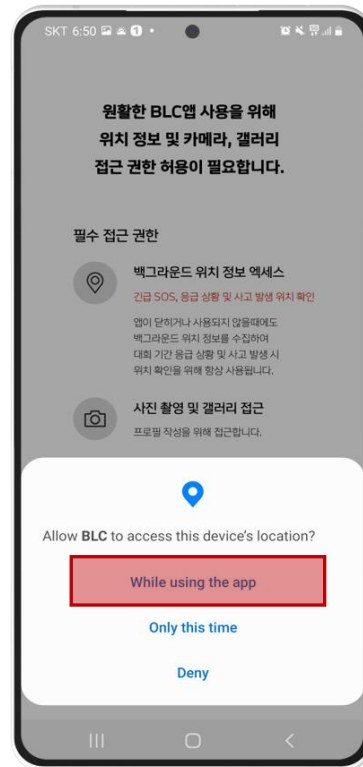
SKT 6:50

원활한 BLC앱 사용을 위해 위치 정보 및 카메라, 갤러리 접근 권한 허용이 필요합니다.

필수 접근 권한

백그라운드 위치 정보 엑세스

긴급 SOS, 응급 상황 및 사고 발생 위치 확인

앱이 닫히거나 사용되지 않을때에도 백그라운드 위치 정보를 수집하여 대회 기간 응급 상황 및 사고 발생 시 위치 확인을 위해 항상 사용됩니다.

사진 촬영 및 갤러리 접근

프로필 작성을 위해 접근합니다.

Allow BLC to access this device's location?

While using the app

Only this time

Deny